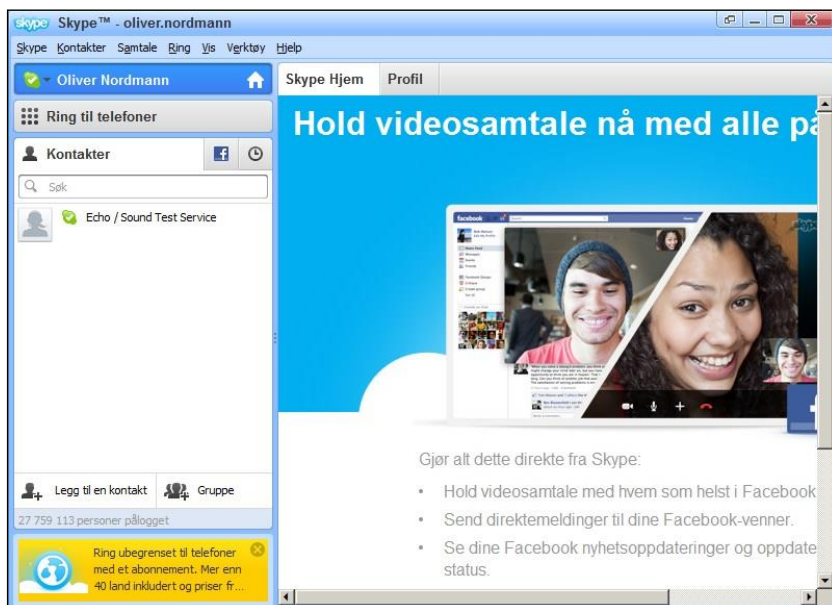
skype Skype™ - oliver.nordmann

Skype Kontakter Samtale Ring Vis Verktøy Hjelp

Oliver Nordmann

Ring til telefoner

Kontakter

Søk

Echo / Sound Test Service

Legg til en kontakt Gruppe

27 759 113 personer pålogget

Ring ubegrenset til telefoner med et abonnement. Mer enn 40 land inkludert og priser fr...

Skype Hjem Profil

Hold videosamtale nå med alle på

facebook

Gjør alt dette direkte fra Skype:

• Hold videosamtale med hvem som helst i Facebook

• Send direktemeldinger til dine Facebook-venner.

• Se dine Facebook nyhetsoppdateringer og oppdate status.